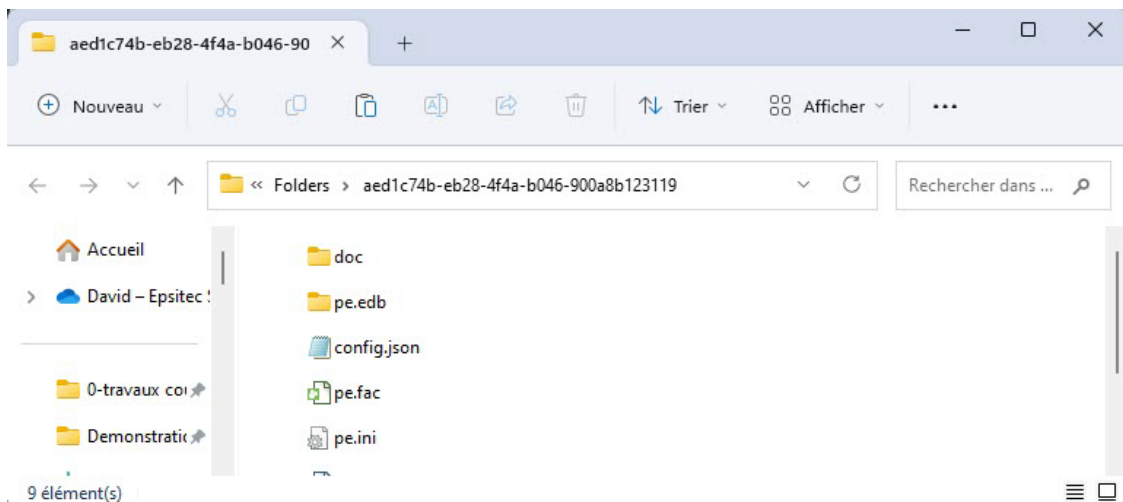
aed1c74b-eb28-4f4a-b046-90 ×

+

Nouveau

Trier

Afficher

...

« Folders › aed1c74b-eb28-4f4a-b046-900a8b123119

Rechercher dans ...

Accueil

David – Epsitec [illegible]

0-travaux co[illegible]

Demonstratio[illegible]

doc

pe.edb

config.json

pe.fac

pe.ini

9 élément(s)